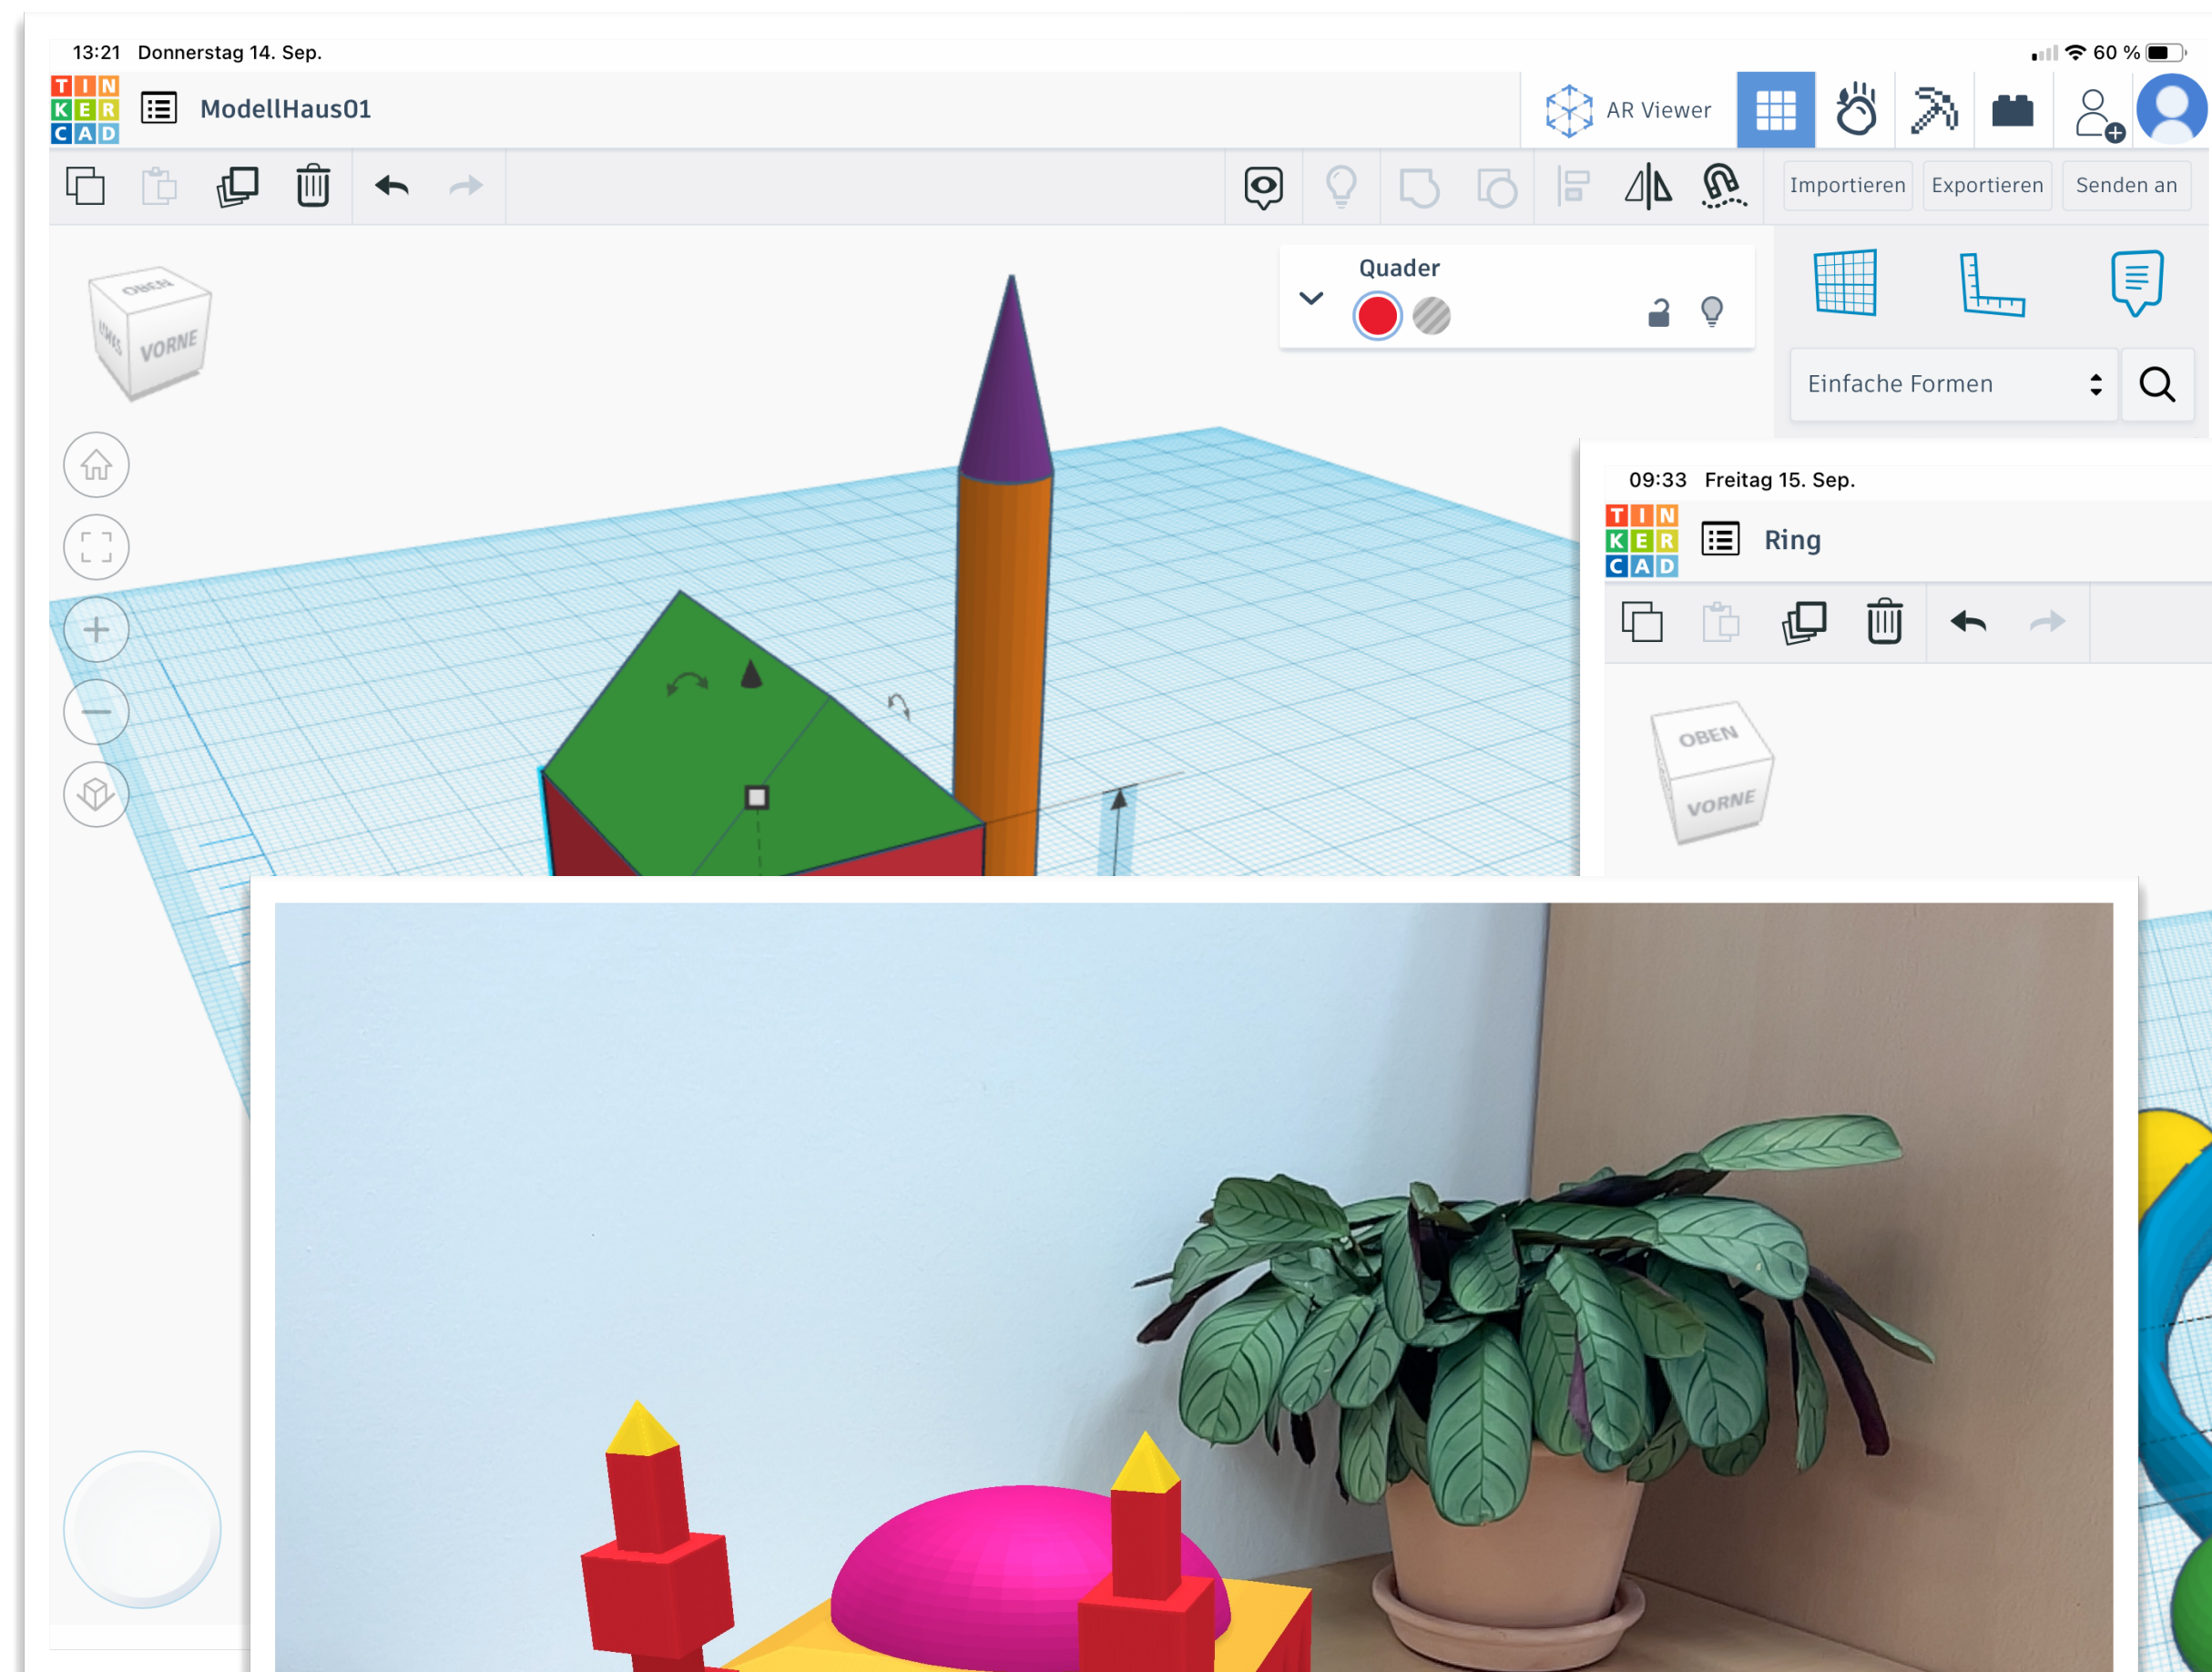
13:21 Donnerstag 14. Sep.

60 %

TIN KER CAD

ModellHaus01

AR Viewer

Importieren Exportieren Senden an

Quader

OBEN
LINKS
VORNE

Einfache Formen

09:33 Freitag 15. Sep.

TIN KER CAD

Ring

OBEN
VORNE